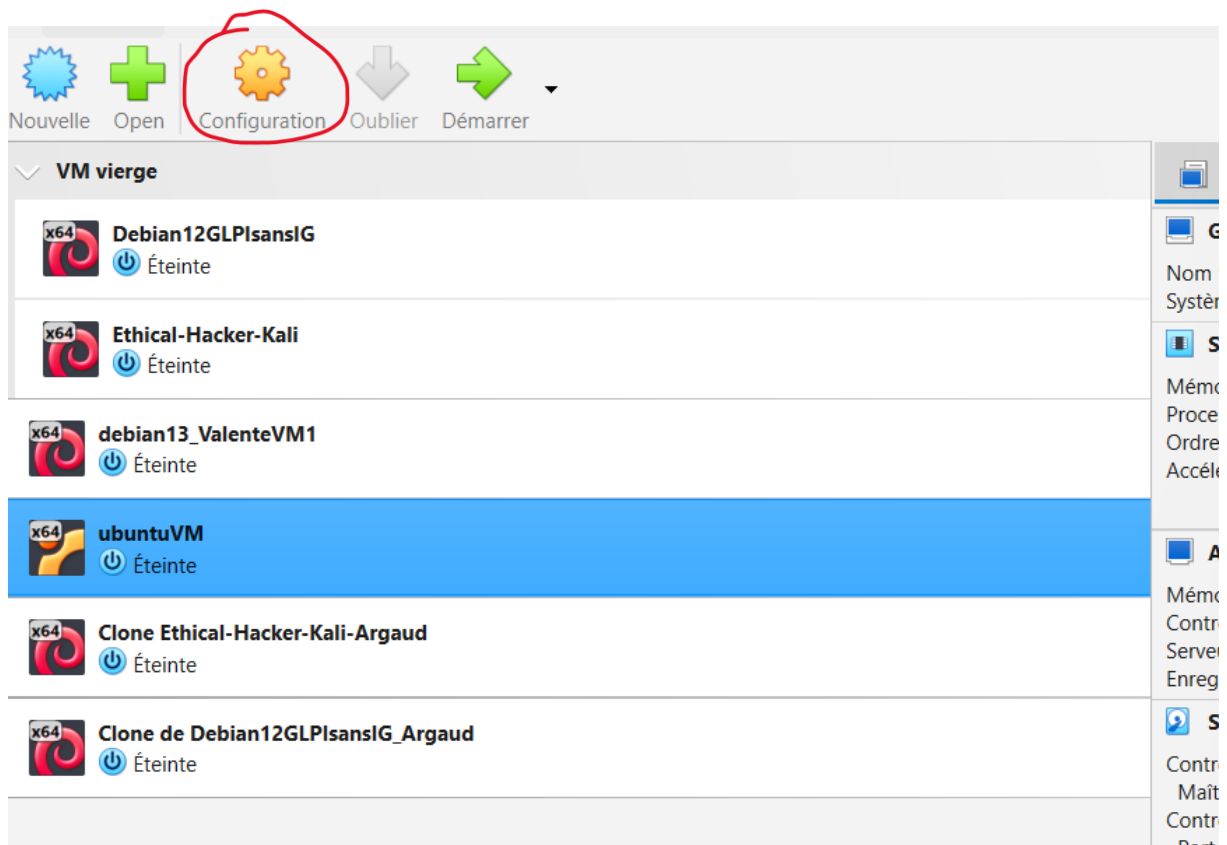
Nouvelle Open Configuration Oublier Démarrer

VM vierge

x64 Debian12GLPIsansIG
Éteinte

x64 Ethical-Hacker-Kali
Éteinte

x64 debian13_ValenteVM1
Éteinte

x64 ubuntuVM
Éteinte

x64 Clone Ethical-Hacker-Kali-Argaud
Éteinte

x64 Clone de Debian12GLPIsansIG_Argaud
Éteinte

G
Nom
Systèr

S
Mémo
Proce
Ordre
Accéle

A
Mémo
Contr
Serveu
Enreg

S
Contr
Maît
Contr